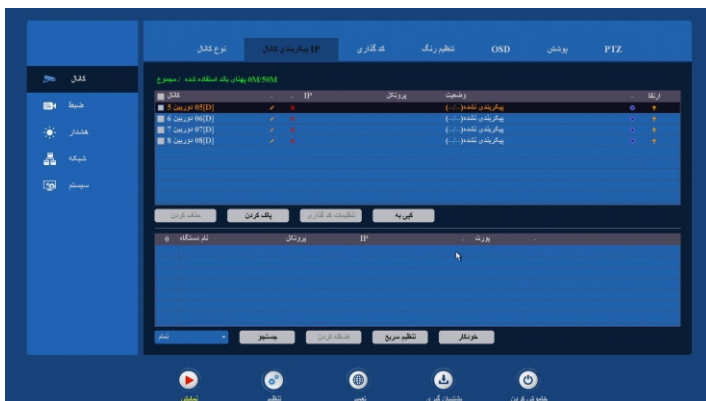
PTZ پوشش OSD تنظیم رنگ کدگذاری IP پیکربندی کانال نوع کانال

کانال
ضبط
هشدار
شبکه
سیستم

0M/50M پهنای باند استفاده شده / مجموع

| کانال | IP | پروتکل | وضعیت | ارتقا |
|---|---|---|---|---|
| دوربین 5 05[D] | | | پیکربندی نشده(-/-) | |
| دوربین 6 06[D] | | | پیکربندی نشده(-/-) | |
| دوربین 7 07[D] | | | پیکربندی نشده(-/-) | |
| دوربین 8 08[D] | | | پیکربندی نشده(-/-) | |

حذف کردن پاک کردن تنظیمات کدگذاری کپی به

| نام دستگاه | پروتکل | IP | پورت |
|---|---|---|---|

تمام جستجو اضافه کردن تنظیم سریع خودکار

تماشای تنظیم تعمیر پشتیبان گیری خاموش کردن